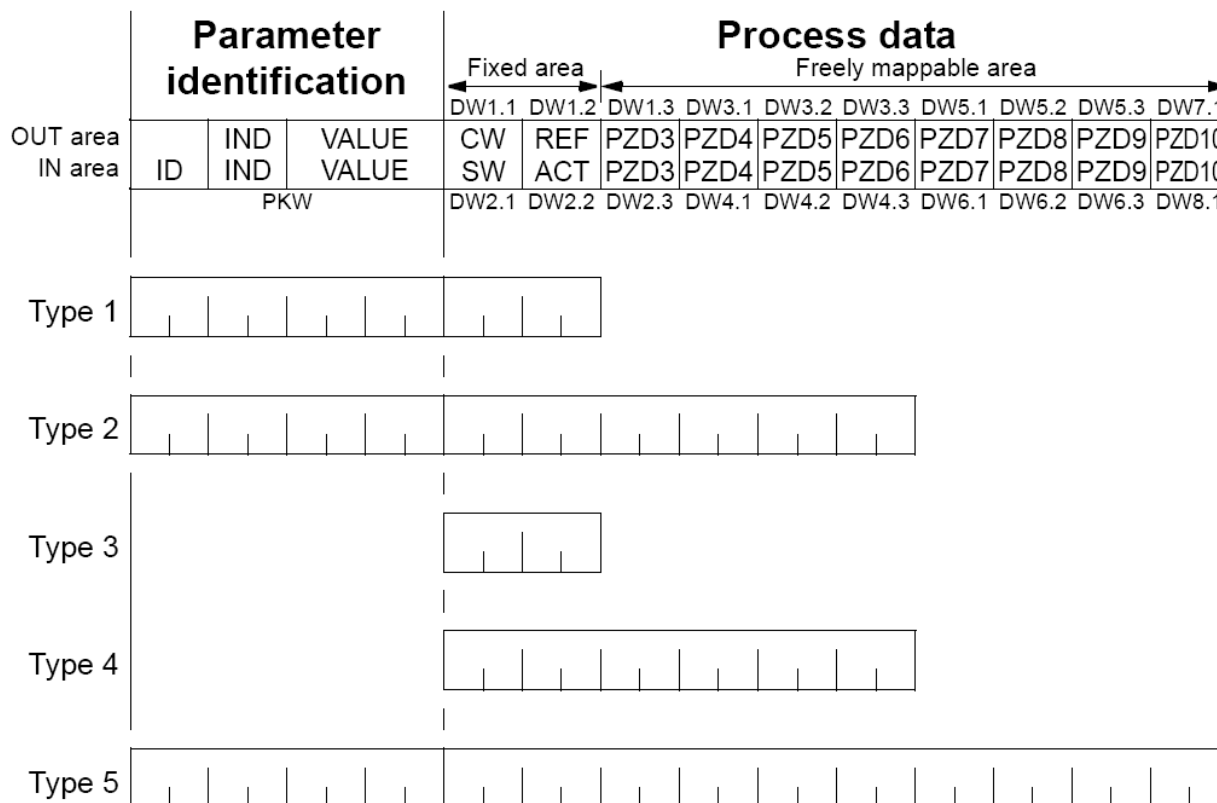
Parameter identification

Process data

Fixed area

Freely mappable area

DW1.1 DW1.2 DW1.3 DW3.1 DW3.2 DW3.3 DW5.1 DW5.2 DW5.3 DW7.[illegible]

OUT area ID IND VALUE CW REF PZD3 PZD4 PZD5 PZD6 PZD7 PZD8 PZD9 PZD1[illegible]

IN area IND VALUE SW ACT PZD3 PZD4 PZD5 PZD6 PZD7 PZD8 PZD9 PZD1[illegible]

PKW

DW2.1 DW2.2 DW2.3 DW4.1 DW4.2 DW4.3 DW6.1 DW6.2 DW6.3 DW8.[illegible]

Type 1

Type 2

Type 3

Type 4

Type 5